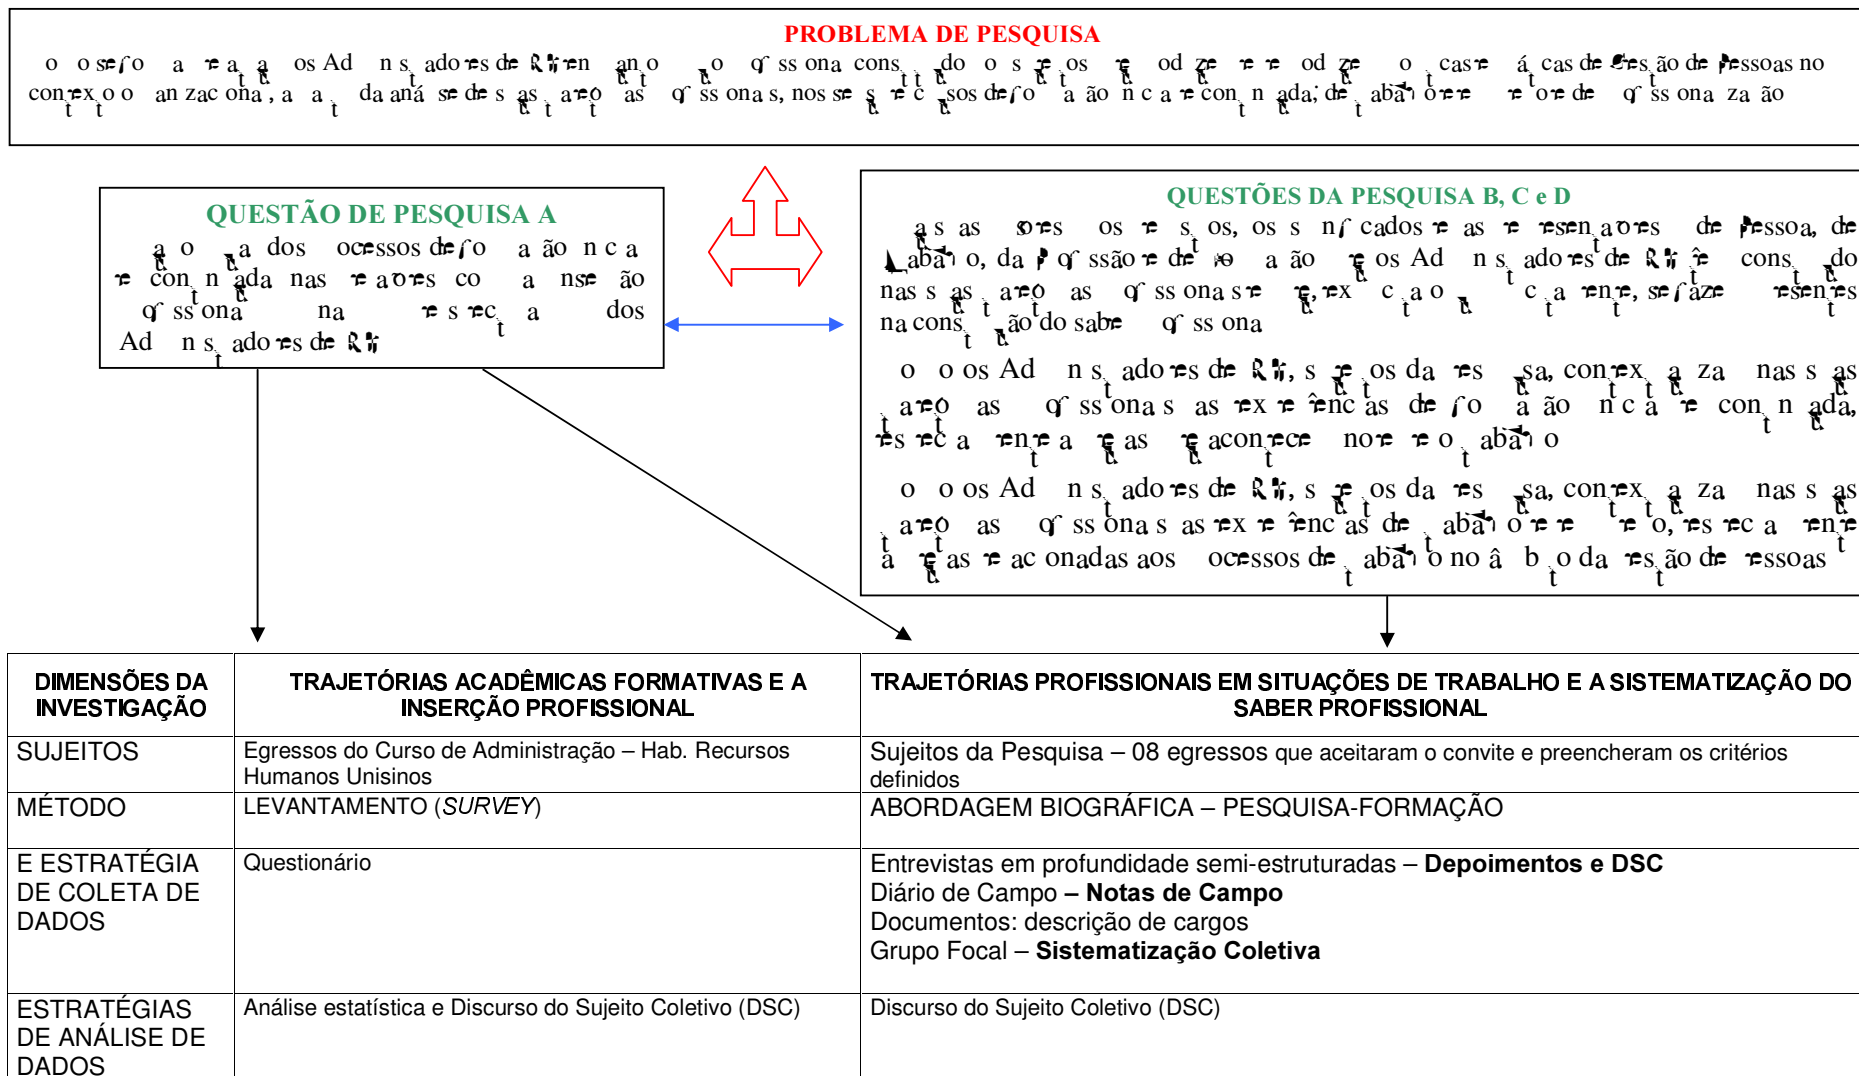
PROBLEMA DE PESQUISA

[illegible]

QUESTÃO DE PESQUISA A

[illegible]

QUESTÕES DA PESQUISA B, C e D

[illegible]

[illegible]

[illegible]

| DIMENSÕES DA INVESTIGAÇÃO | TRAJETÓRIAS ACADÊMICAS FORMATIVAS E A INSERÇÃO PROFISSIONAL | TRAJETÓRIAS PROFISSIONAIS EM SITUAÇÕES DE TRABALHO E A SISTEMATIZAÇÃO DO SABER PROFISSIONAL |
|---|---|---|
| SUJEITOS | Egressos do Curso de Administração – Hab. Recursos Humanos Unisinos | Sujeitos da Pesquisa – 08 egressos que aceitaram o convite e preencheram os critérios definidos |
| MÉTODO | LEVANTAMENTO (*SURVEY*) | ABORDAGEM BIOGRÁFICA – PESQUISA-FORMAÇÃO |
| E ESTRATÉGIA DE COLETA DE DADOS | Questionário | Entrevistas em profundidade semi-estruturadas – **Depoimentos e DSC** Diário de Campo – **Notas de Campo** Documentos: descrição de cargos Grupo Focal – **Sistematização Coletiva** |
| ESTRATÉGIAS DE ANÁLISE DE DADOS | Análise estatística e Discurso do Sujeito Coletivo (DSC) | Discurso do Sujeito Coletivo (DSC) |